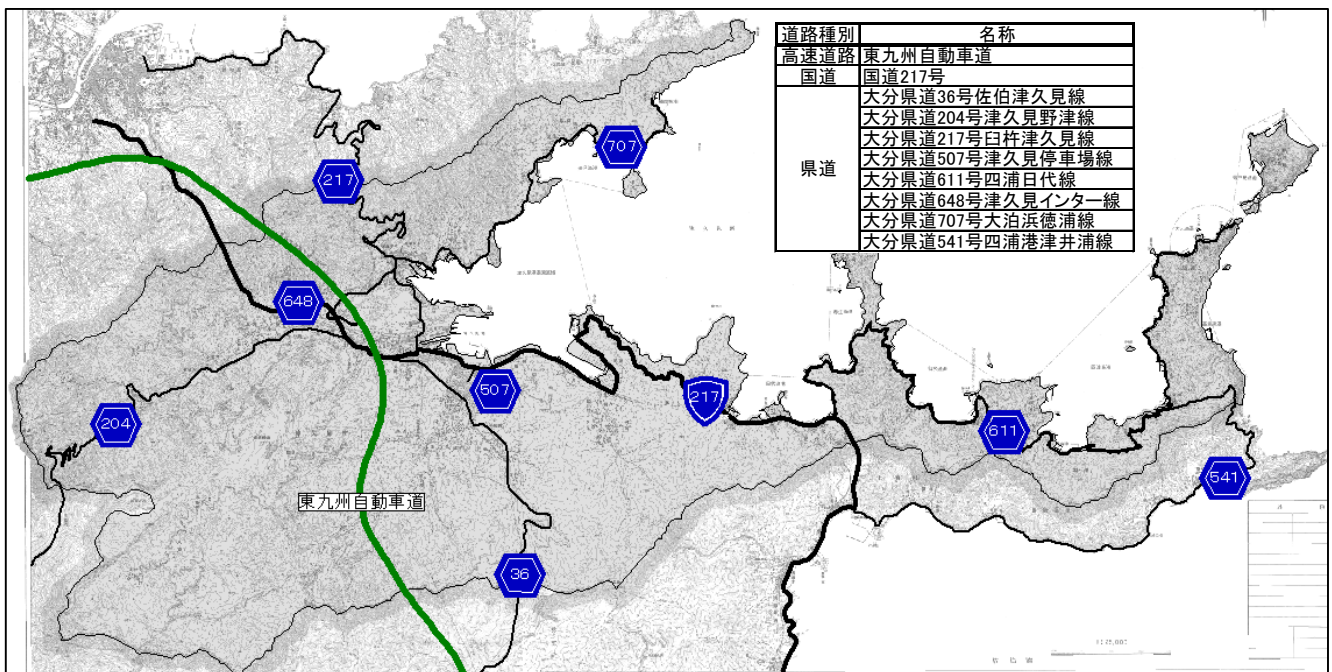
| 道路種別 | 名称 |
|---|---|
| 高速道路 | 東九州自動車道 |
| 国道 | 国道217号 |
| 県道 | 大分県道36号佐伯津久見線 |
| | 大分県道204号津久見野津線 |
| | 大分県道217号臼杵津久見線 |
| | 大分県道507号津久見停車場線 |
| | 大分県道611号四浦日代線 |
| | 大分県道648号津久見インター線 |
| | 大分県道707号大泊浜徳浦線 |
| | 大分県道541号四浦港津井浦線 |

707

217

648

204

507

217

611

541

36

東九州自動車道